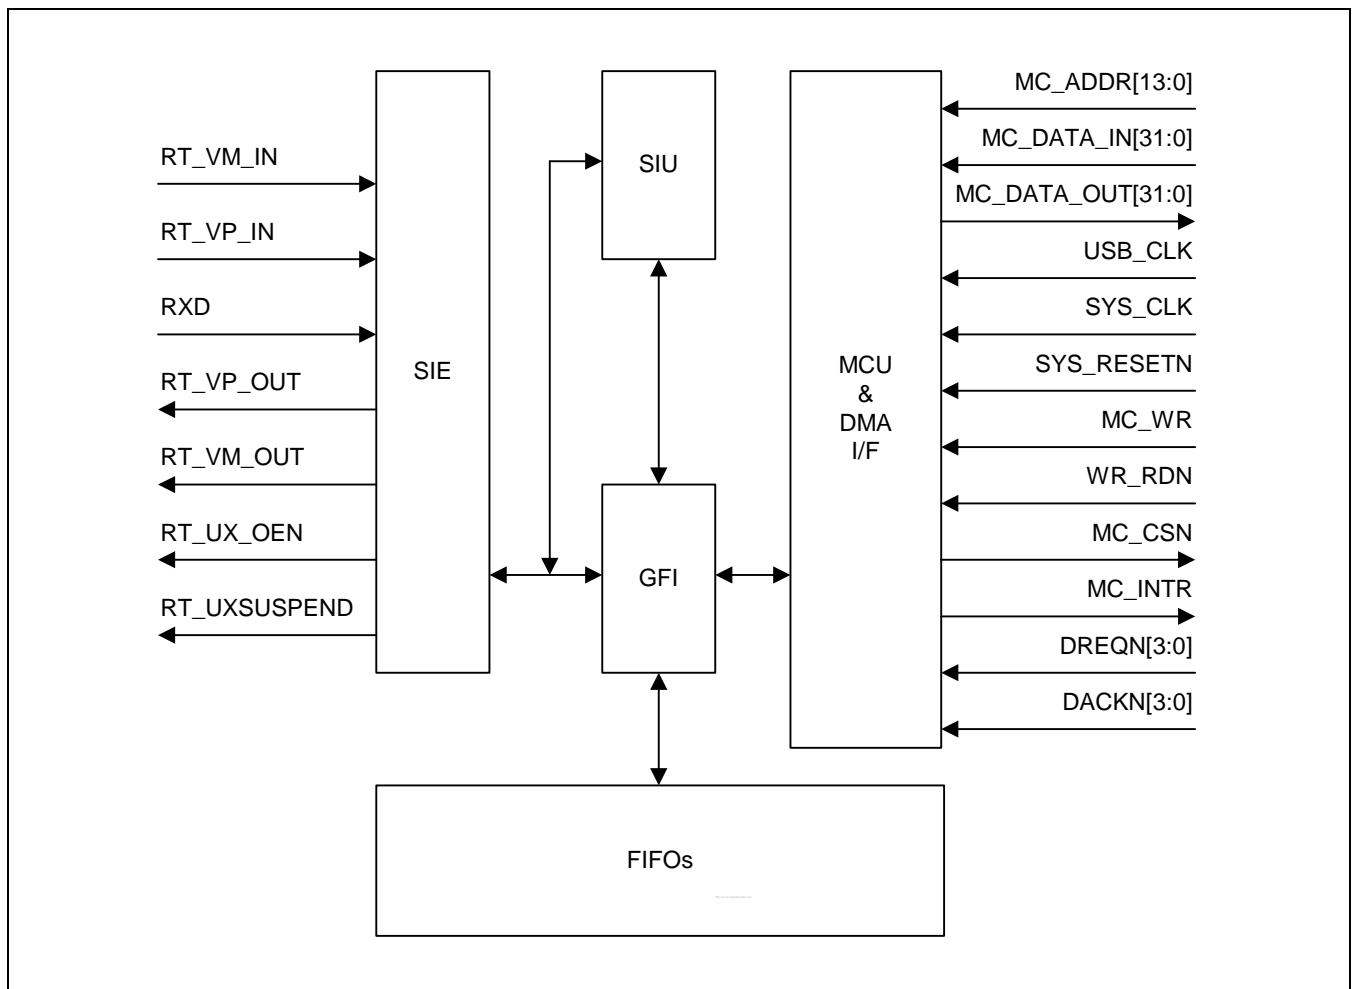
RT_VM_IN
RT_VP_IN
RXD
RT_VP_OUT
RT_VM_OUT
RT_UX_OEN
RT_UXSUSPEND

SIE

SIU

GFI

FIFOs

MCU
&
DMA
I/F

MC_ADDR[13:0]
MC_DATA_IN[31:0]
MC_DATA_OUT[31:0]
USB_CLK
SYS_CLK
SYS_RESETN
MC_WR
WR_RDN
MC_CSN
MC_INTR
DREQN[3:0]
DACKN[3:0]